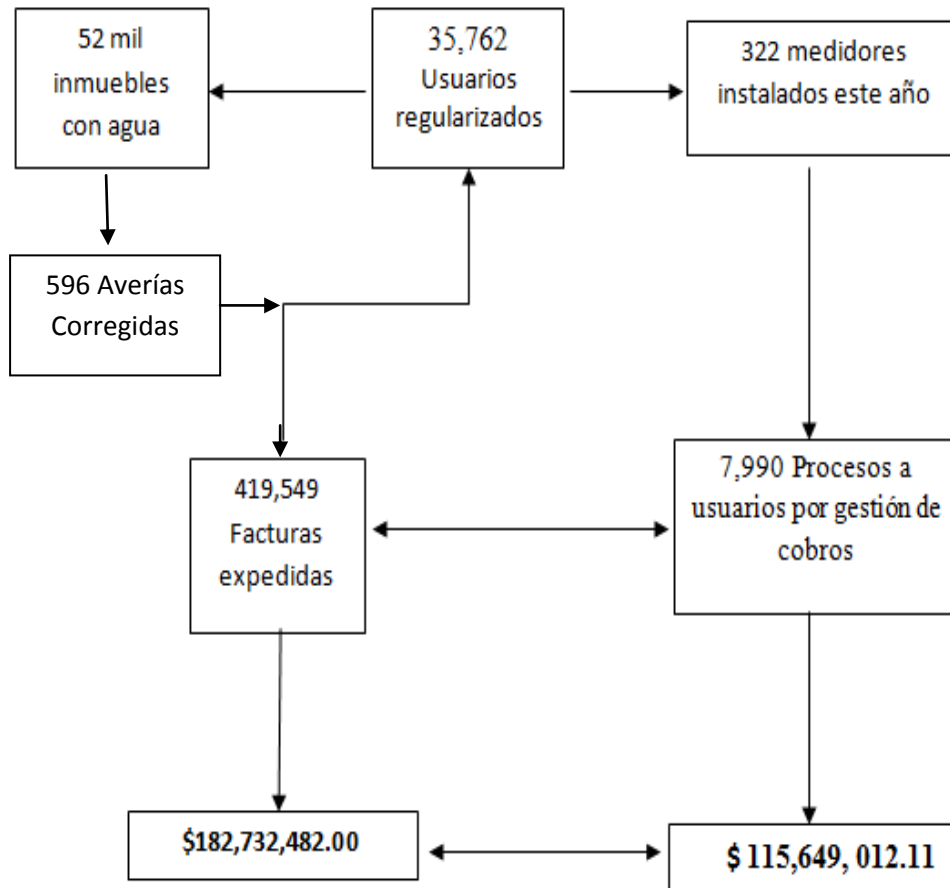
52 mil inmuebles con agua

35,762 Usuarios regularizados

322 medidores instalados este año

596 Averías Corregidas

419,549 Facturas expedidas

7,990 Procesos a usuarios por gestión de cobros

\$182,732,482.00

\$ 115,649, 012.11